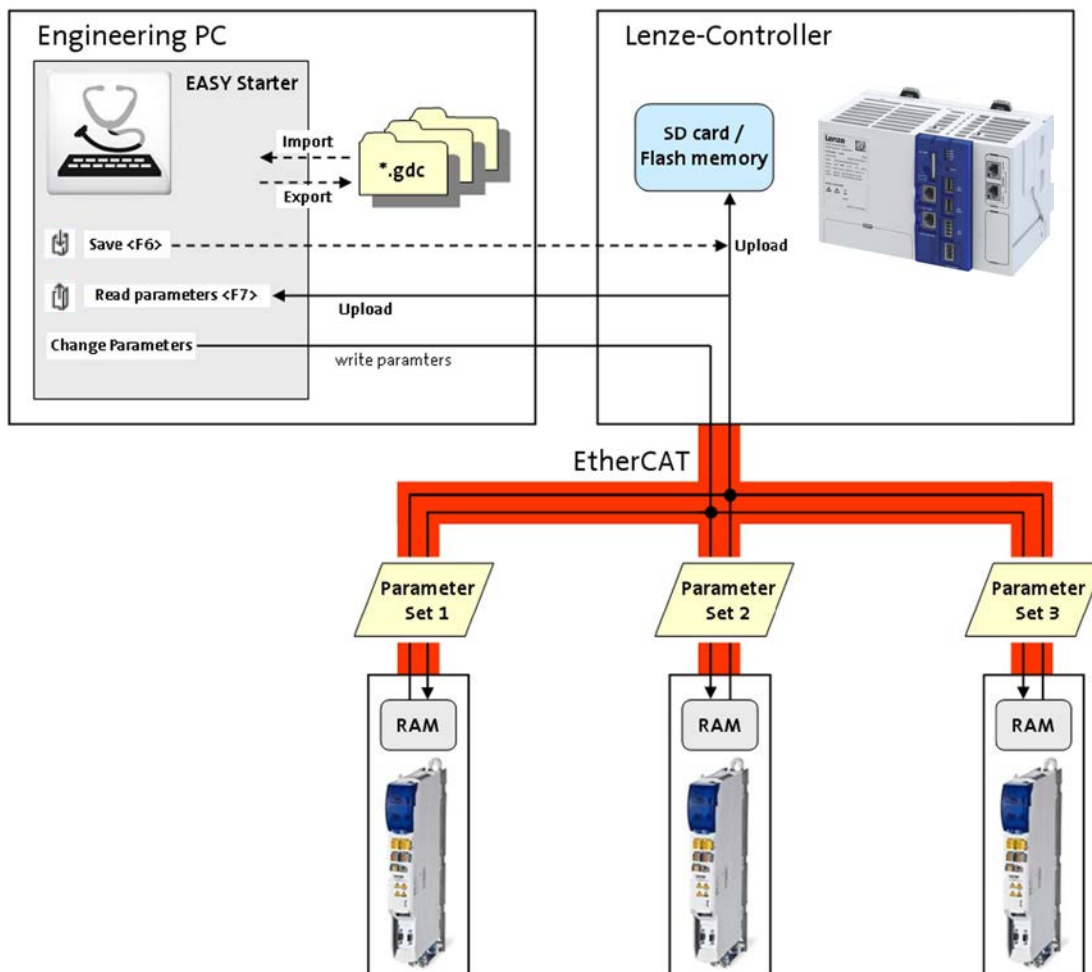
Engineering PC

EASY Starter

Import

*.gdc

Export

Save <F6>

Read parameters <F7>

Upload

Change Parameters

write paramters

Lenze-Controller

SD card / Flash memory

Upload

EtherCAT

Parameter Set 1

Parameter Set 2

Parameter Set 3

RAM

RAM

RAM